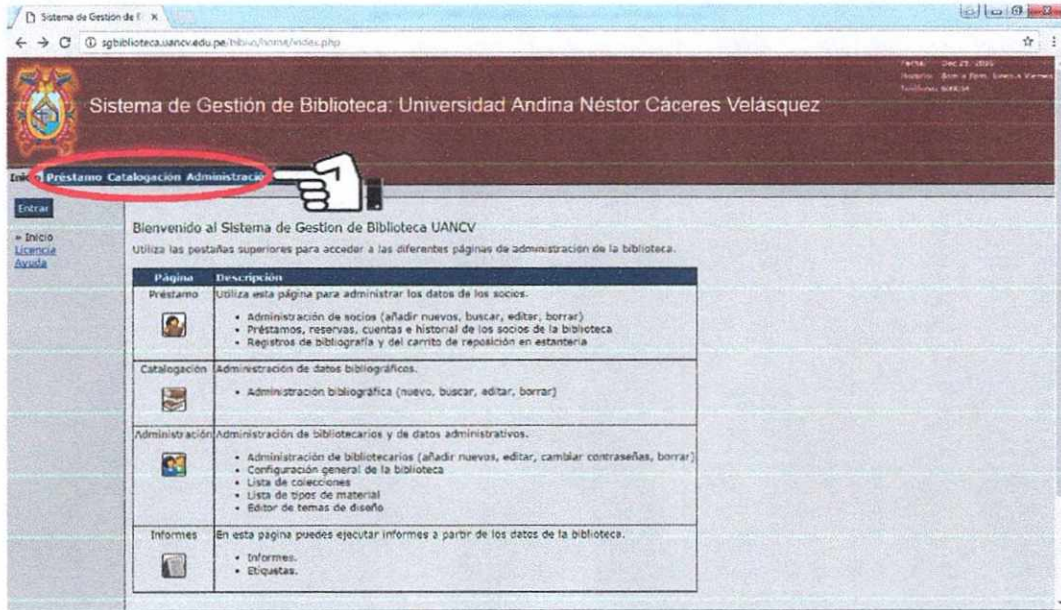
Sistema de Gestión de B ×

sgbiblioteca.uancv.edu.pe/biblio/home/index.php

Fecha: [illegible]
Usuario: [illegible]
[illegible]

Sistema de Gestión de Biblioteca: Universidad Andina Néstor Cáceres Velásquez

Inicio Préstamo Catalogación Administración

Entrar

» Inicio
Licencia
Ayuda

Bienvenido al Sistema de Gestion de Biblioteca UANCV

Utiliza las pestañas superiores para acceder a las diferentes páginas de administración de la biblioteca.

| Página | Descripción |
|---|---|
| Préstamo | Utiliza esta página para administrar los datos de los socios. • Administración de socios (añadir nuevos, buscar, editar, borrar) • Préstamos, reservas, cuentas e historial de los socios de la biblioteca • Registros de bibliografía y del carrito de reposición en estantería |
| Catalogación | Administración de datos bibliográficos. • Administración bibliográfica (nuevo, buscar, editar, borrar) |
| Administración | Administración de bibliotecarios y de datos administrativos. • Administración de bibliotecarios (añadir nuevos, editar, cambiar contraseñas, borrar) • Configuración general de la biblioteca • Lista de colecciones • Lista de tipos de material • Editor de temas de diseño |
| Informes | En esta pagina puedes ejecutar informes a partir de los datos de la biblioteca. • Informes. • Etiquetas. |